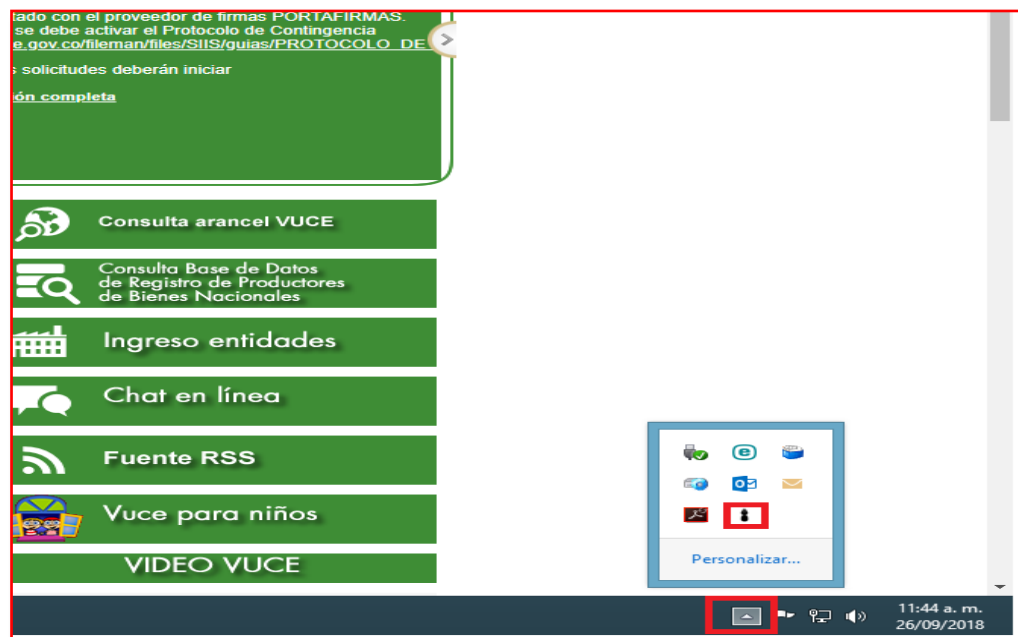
tado con el proveedor de firmas PORTAFIRMAS. se debe activar el Protocolo de Contingencia e.gov.co/fileman/files/SIIS/guias/PROTOCOLO_DE

s solicitudes deberán iniciar

ón completa

Consulta arancel VUCE

Consulta Base de Datos de Registro de Productores de Bienes Nacionales

Ingreso entidades

Chat en línea

Fuente RSS

Vuce para niños

VIDEO VUCE

Personalizar...

11:44 a. m.
26/09/2018